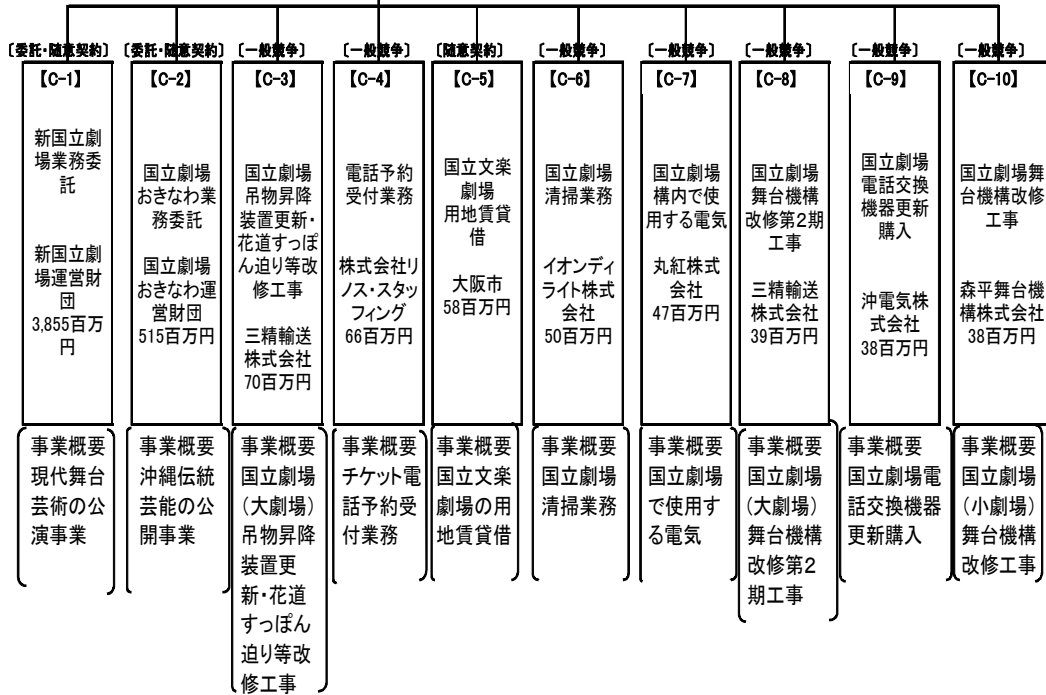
〔委託・随意契約〕
【C-1】
新国立劇場業務委託
新国立劇場運営財団
3,855百万円
事業概要
現代舞台芸術の公演事業

〔委託・随意契約〕
【C-2】
国立劇場おきなわ業務委託
国立劇場おきなわ運営財団
515百万円
事業概要
沖縄伝統芸能の公開事業

〔一般競争〕
【C-3】
国立劇場吊物昇降装置更新・花道すっぽん迫り等改修工事
三精輸送株式会社
70百万円
事業概要
国立劇場（大劇場）吊物昇降装置更新・花道すっぽん迫り等改修工事

〔一般競争〕
【C-4】
電話予約受付業務
株式会社リノス・スタッフィング
66百万円
事業概要
チケット電話予約受付業務

〔随意契約〕
【C-5】
国立文楽劇場用地賃貸借
大阪市
58百万円
事業概要
国立文楽劇場の用地賃貸借

〔一般競争〕
【C-6】
国立劇場清掃業務
イオンディライト株式会社
50百万円
事業概要
国立劇場清掃業務

〔一般競争〕
【C-7】
国立劇場構内で使用する電気
丸紅株式会社
47百万円
事業概要
国立劇場で使用する電気

〔一般競争〕
【C-8】
国立劇場舞台機構改修第2期工事
三精輸送株式会社
39百万円
事業概要
国立劇場（大劇場）舞台機構改修第2期工事

〔一般競争〕
【C-9】
国立劇場電話交換機器更新購入
沖電気株式会社
38百万円
事業概要
国立劇場電話交換機器更新購入

〔一般競争〕
【C-10】
国立劇場舞台機構改修工事
森平舞台機構株式会社
38百万円
事業概要
国立劇場（小劇場）舞台機構改修工事